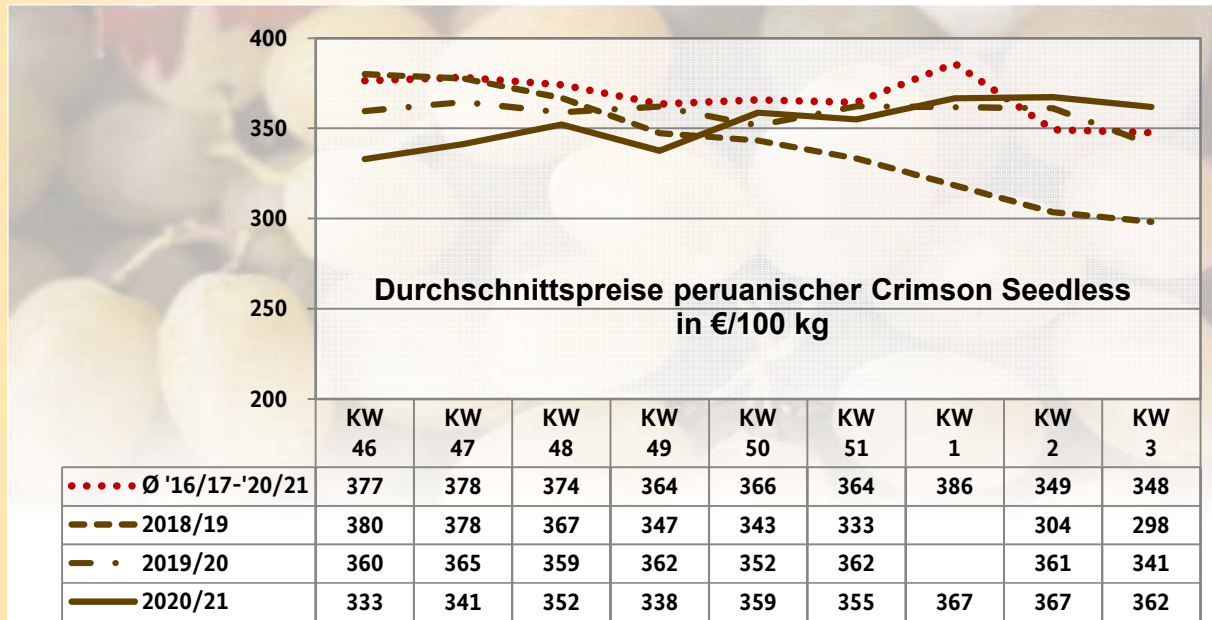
400
350
300
250
200

Durchschnittspreise peruanischer Crimson Seedless in €/100 kg

| | KW 46 | KW 47 | KW 48 | KW 49 | KW 50 | KW 51 | KW 1 | KW 2 | KW 3 |
|---|---|---|---|---|---|---|---|---|---|
| Ø '16/17-'20/21 | 377 | 378 | 374 | 364 | 366 | 364 | 386 | 349 | 348 |
| 2018/19 | 380 | 378 | 367 | 347 | 343 | 333 | | 304 | 298 |
| 2019/20 | 360 | 365 | 359 | 362 | 352 | 362 | | 361 | 341 |
| 2020/21 | 333 | 341 | 352 | 338 | 359 | 355 | 367 | 367 | 362 |